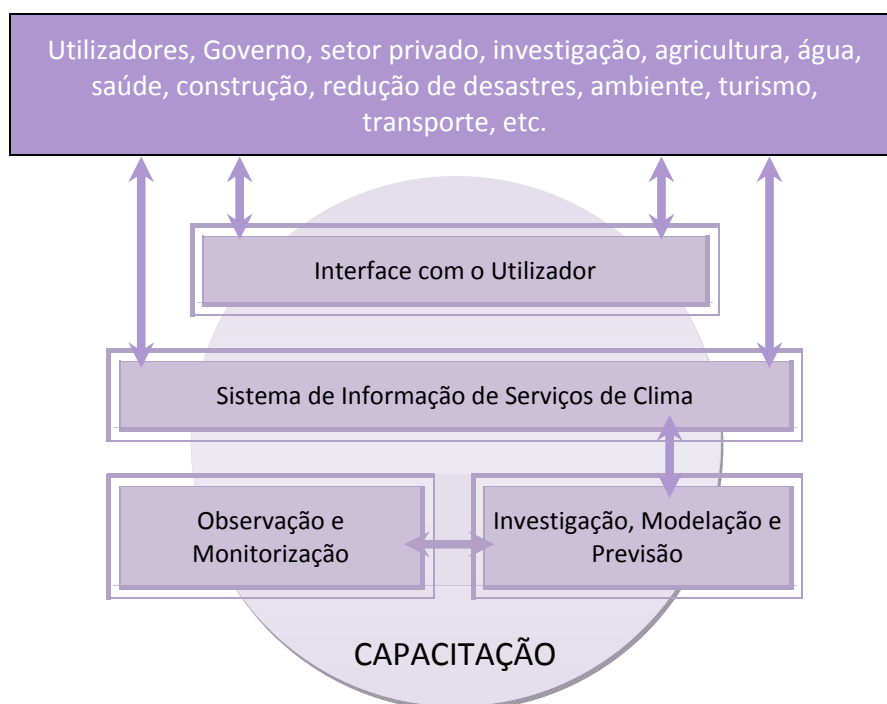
Utilizadores, Governo, setor privado, investigação, agricultura, água, saúde, construção, redução de desastres, ambiente, turismo, transporte, etc.

Interface com o Utilizador

Sistema de Informação de Serviços de Clima

Observação e Monitorização

Investigação, Modelação e Previsão

CAPACITAÇÃO